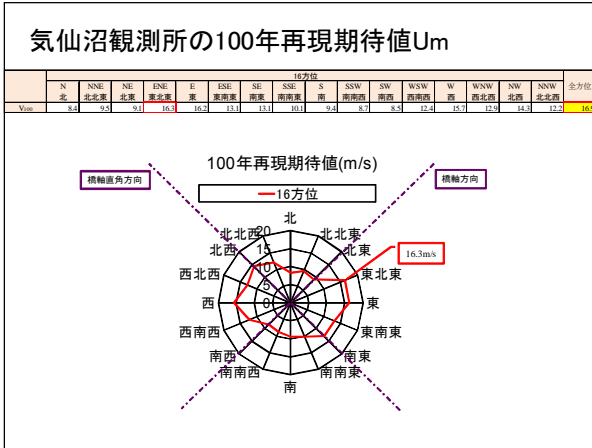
気仙沼観測所の100年再現期待値Um

| | 16方位 | | | | | | | | | | | | | | | | |
|---|---|---|---|---|---|---|---|---|---|---|---|---|---|---|---|---|---|
| | N 北 | NNE 北北東 | NE 北東 | ENE 東北東 | E 東 | ESE 東南東 | SE 南東 | SSE 南南東 | S 南 | SSW 南南西 | SW 南西 | WSW 西南西 | W 西 | WNW 西北西 | NW 北西 | NNW 北北西 | 全方位 |
| $V_{100}$ | 8.4 | 9.5 | 9.1 | 16.3 | 16.2 | 13.1 | 13.1 | 10.1 | 9.4 | 8.7 | 8.5 | 12.4 | 15.7 | 12.9 | 14.3 | 12.2 | 16.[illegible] |

100年再現期待値(m/s)

16方位

橋軸直角方向

橋軸方向

16.3m/s

北
北北東
北東
東北東
東
東南東
南東
南南東
南
南南西
南西
西南西
西
西北西
北西
北北西

20
15
10
5
0